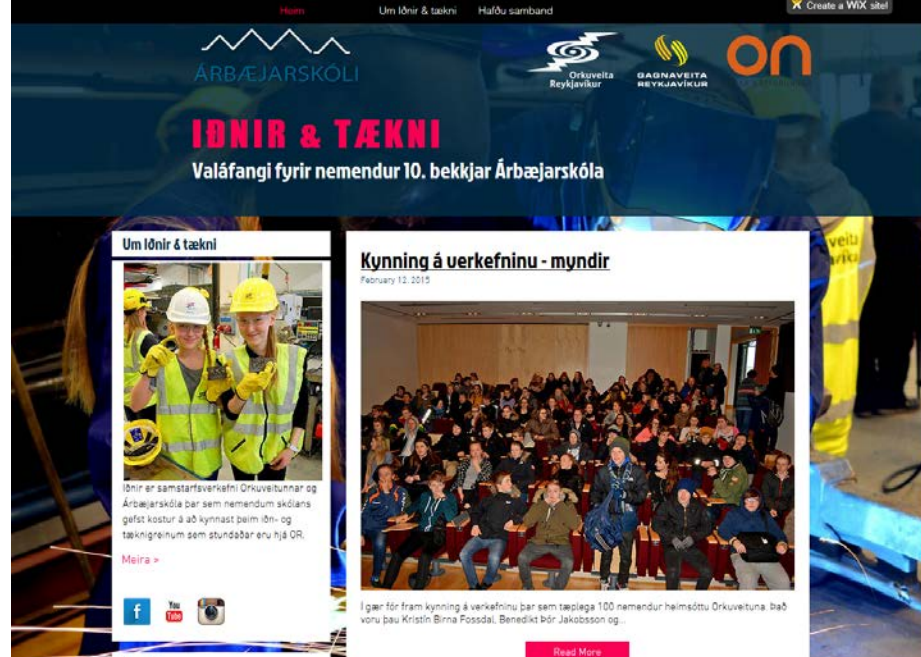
Heim
Um Iðnir & tækni
Hafðu samband
Create a WiX site!

ÁRBÆJARSKÓLI

Orkuveita Reykjavíkur
GAGNAVEITA REYKJAVÍKUR
ON

IÐNIR & TÆKNI
Valáfangi fyrir nemendur 10. bekkjar Árbæjarskóla

Um Iðnir & tækni

Iðnir er samstarfsverkefni Orkuveitunnar og Árbæjarskóla þar sem nemendum skólans gefst kostur á að kynnast þeim iðn- og tæknigreinum sem stundaðar eru hjá OR.

Meira »

You Tube

Kynning á verkefninu - myndir
February 12, 2015

Í gær fór fram kynning á verkefninu þar sem tæplega 100 nemendur heimsóttu Orkuveituna. Það voru þau Kristín Birna Fossdal, Benedikt Þór Jakobsson og...

Read More